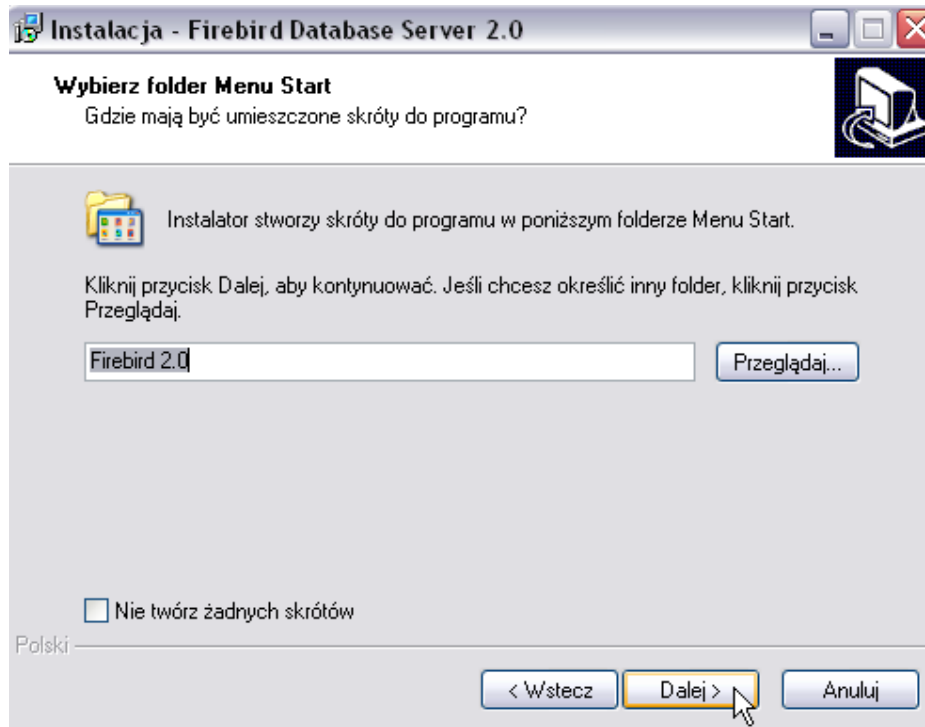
Instalacja - Firebird Database Server 2.0

Wybierz folder Menu Start
Gdzie mają być umieszczone skróty do programu?

Instalator stworzy skróty do programu w poniższym folderze Menu Start.

Kliknij przycisk Dalej, aby kontynuować. Jeśli chcesz określić inny folder, kliknij przycisk Przeglądaj.

Firebird 2.0

Przeglądaj...

Nie twórz żadnych skrótów

Polski

< Wstecz

Dalej >

Anuluj